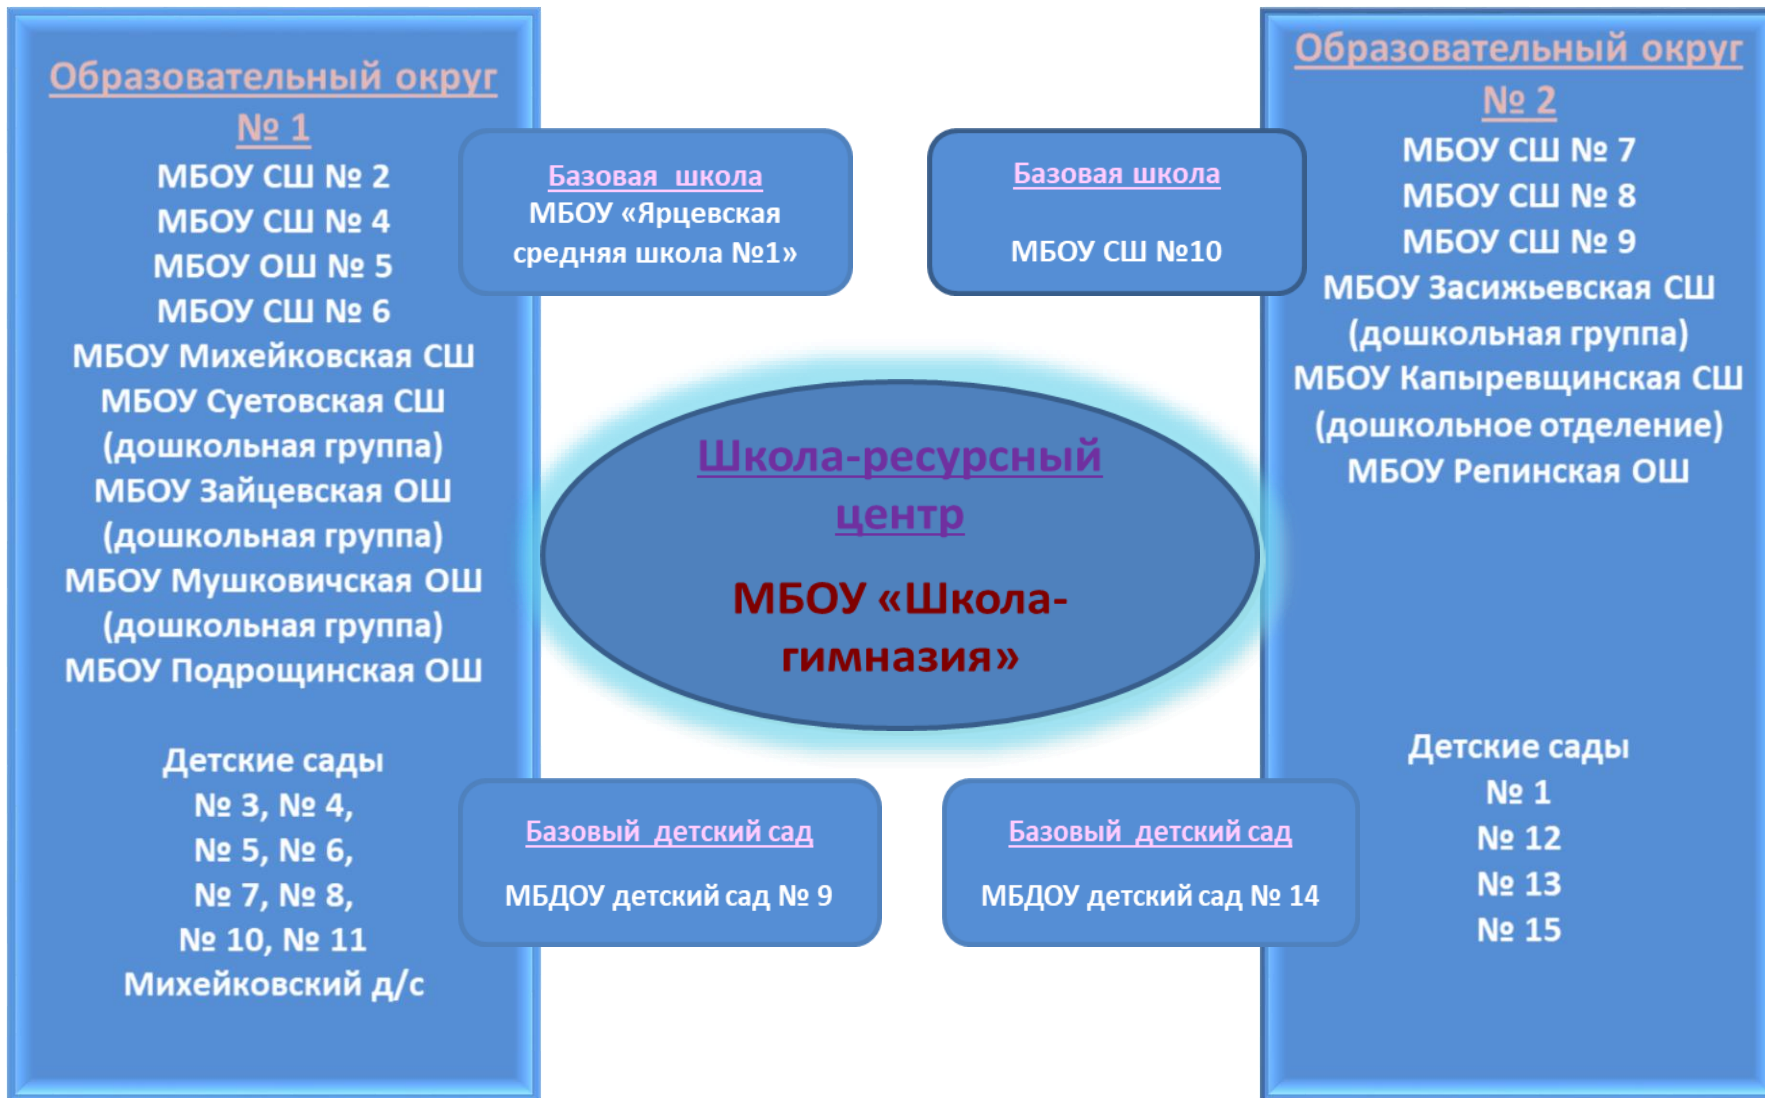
Образовательный округ № 1
МБОУ СШ № 2
МБОУ СШ № 4
МБОУ ОШ № 5
МБОУ СШ № 6
МБОУ Михейковская СШ
МБОУ Суетовская СШ (дошкольная группа)
МБОУ Зайцевская ОШ (дошкольная группа)
МБОУ Мушковичская ОШ (дошкольная группа)
МБОУ Подрощинская ОШ

Детские сады
№ 3, № 4,
№ 5, № 6,
№ 7, № 8,
№ 10, № 11
Михейковский д/с

Базовая школа
МБОУ «Ярцевская средняя школа №1»

Базовая школа
МБОУ СШ №10

Образовательный округ № 2
МБОУ СШ № 7
МБОУ СШ № 8
МБОУ СШ № 9
МБОУ Засижьевская СШ (дошкольная группа)
МБОУ Капыревщинская СШ (дошкольное отделение)
МБОУ Репинская ОШ

Школа-ресурсный центр
МБОУ «Школа-гимназия»

Детские сады
№ 1
№ 12
№ 13
№ 15

Базовый детский сад
МБДОУ детский сад № 9

Базовый детский сад
МБДОУ детский сад № 14